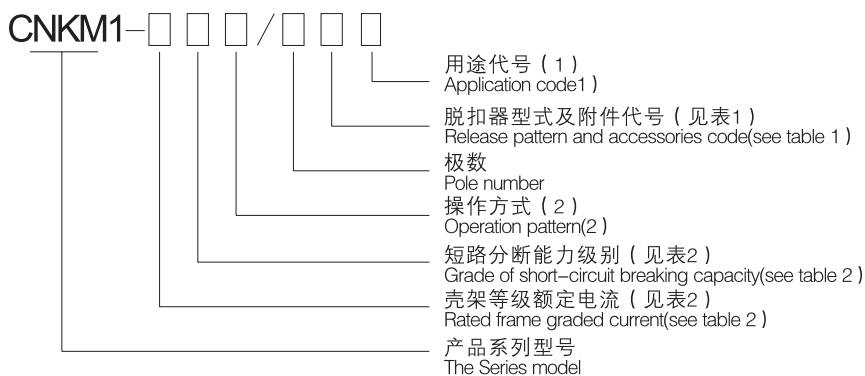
CNKM1-□ □ □ / □ □ □

用途代号（1）
Application code1)

脱扣器型式及附件代号（见表1）
Release pattern and accessories code(see table 1)

极数
Pole number

操作方式（2）
Operation pattern(2)

短路分断能力级别（见表2）
Grade of short-circuit breaking capacity(see table 2)

壳架等级额定电流（见表2）
Rated frame graded current(see table 2)

产品系列型号
The Series model